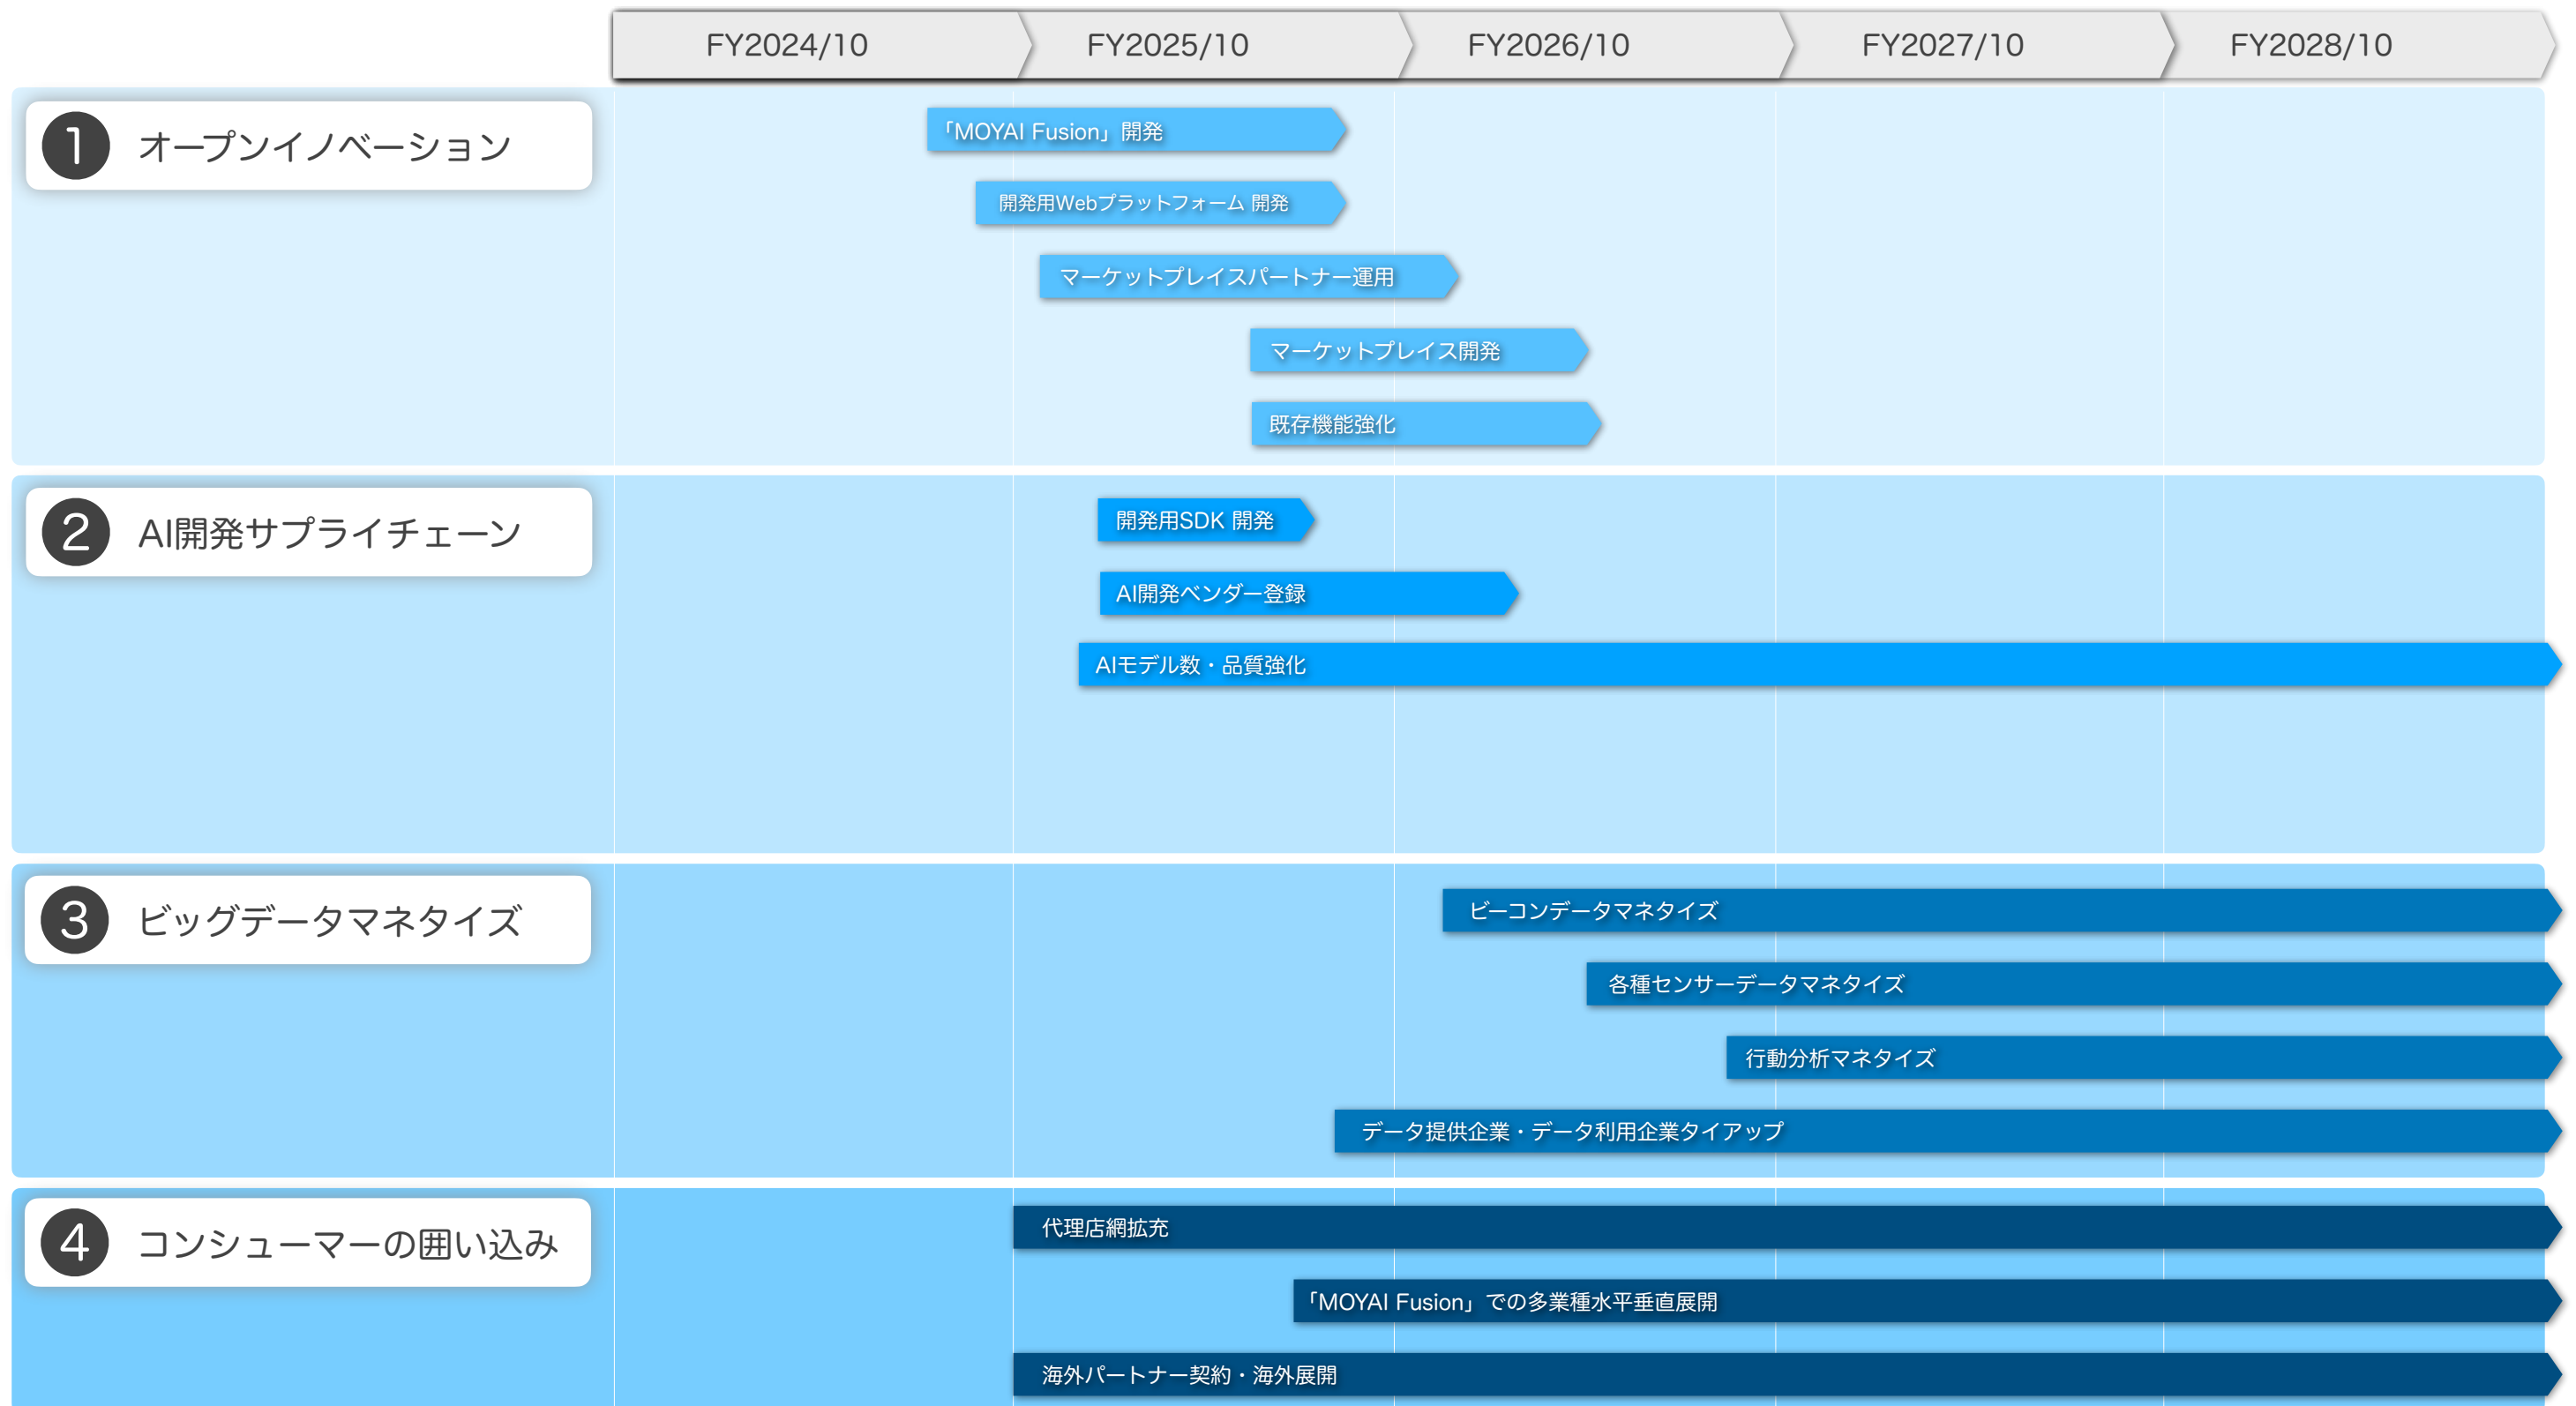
FY2024/10
FY2025/10
FY2026/10
FY2027/10
FY2028/10

1 オープンイノベーション
「MOYAI Fusion」開発
開発用Webプラットフォーム 開発
マーケットプレイスパートナー運用
マーケットプレイス開発
既存機能強化

2 AI開発サプライチェーン
開発用SDK 開発
AI開発ベンダー登録
AIモデル数・品質強化

3 ビッグデータマネタイズ
ビーコンデータマネタイズ
各種センサーデータマネタイズ
行動分析マネタイズ
データ提供企業・データ利用企業タイアップ

4 コンシューマーの囲い込み
代理店網拡充
「MOYAI Fusion」での多業種水平垂直展開
海外パートナー契約・海外展開